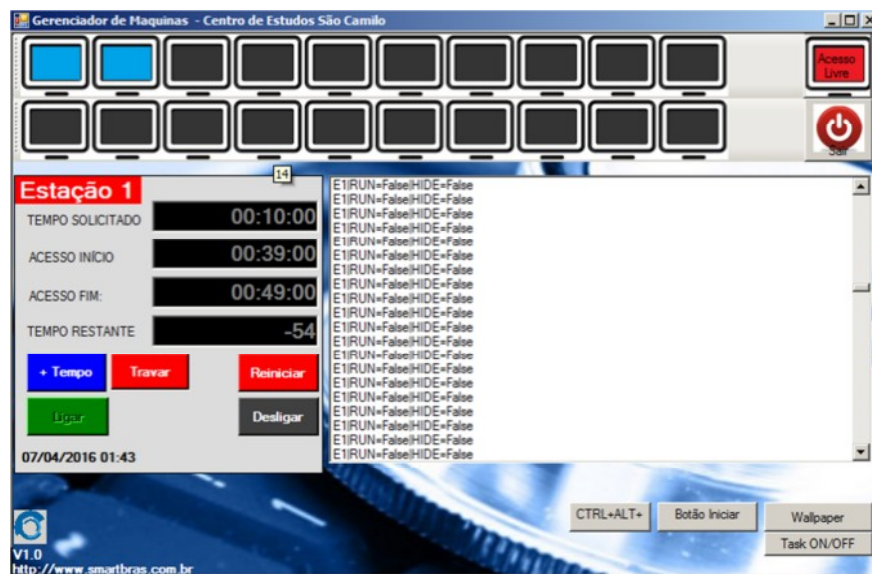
Gerenciador de Maquinas - Centro de Estudos São Camilo

Acesso Livre

Sair

14

Estação 1

TEMPO SOLICITADO 00:10:00

ACESSO INÍCIO 00:39:00

ACESSO FIM: 00:49:00

TEMPO RESTANTE -54

+ Tempo
Travar
Reiniciar
Ligar
Desligar

07/04/2016 01:43

E1|RUN=False|HIDE=False
E1|RUN=False|HIDE=False
E1|RUN=False|HIDE=False
E1|RUN=False|HIDE=False
E1|RUN=False|HIDE=False
E1|RUN=False|HIDE=False
E1|RUN=False|HIDE=False
E1|RUN=False|HIDE=False
E1|RUN=False|HIDE=False
E1|RUN=False|HIDE=False
E1|RUN=False|HIDE=False
E1|RUN=False|HIDE=False
E1|RUN=False|HIDE=False
E1|RUN=False|HIDE=False
E1|RUN=False|HIDE=False
E1|RUN=False|HIDE=False
E1|RUN=False|HIDE=False
E1|RUN=False|HIDE=False
E1|RUN=False|HIDE=False
E1|RUN=False|HIDE=False
E1|RUN=False|HIDE=False
E1|RUN=False|HIDE=False
E1|RUN=False|HIDE=False
E1|RUN=False|HIDE=False
E1|RUN=False|HIDE=False
E1|RUN=False|HIDE=False
E1|RUN=False|HIDE=False
E1|RUN=False|HIDE=False
E1|RUN=False|HIDE=False
E1|RUN=False|HIDE=False
E1|RUN=False|HIDE=False
E1|RUN=False|HIDE=False
E1|RUN=False|HIDE=False
E1|RUN=False|HIDE=False
E1|RUN=False|HIDE=False
E1|RUN=False|HIDE=False
E1|RUN=False|HIDE=False
E1|RUN=False|HIDE=False
E1|RUN=False|HIDE=False

CTRL+ALT+
Botão Iniciar
Wallpaper
Task ON/OFF

V1.0
http://www.smartbras.com.br